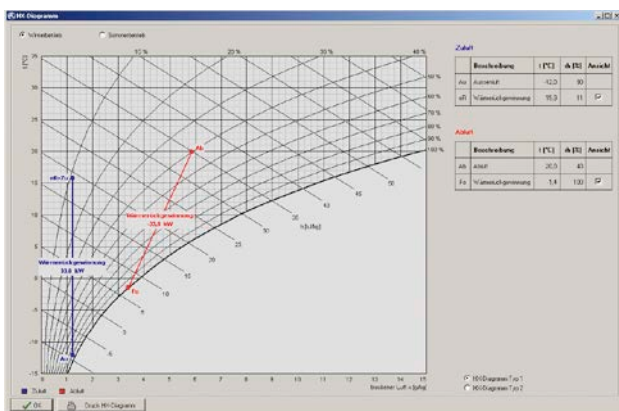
HX-Diagramm

Winterbetrieb
Sommerbetrieb

10 %
20 %
30 %
40 %

t [°C]
35
30
25
20
15
10
5
0
-5
-10
-15

90 %
80 %
70 %
60 %
50 %
100 %

Ab
Wärmerückgewinnung
35,8 kW
Fo
aB=Zu
Wärmerückgewinnung
33,8 kW
Au

h [kJ/kg]
50
45
40
35
30
25
20
15
10
5
0
-5

0 1 2 3 4 5 6 7 8 9 10 11 12 13 14 15
trockener Luft x [g/kg]

Zuluft
Abluft

Zuluft

| | Beschreibung | t [°C] | rh [%] | Ansicht |
|---|---|---|---|---|
| Au | Aussenluft | -12,0 | 90 | |
| aB | Wärmerückgewinnung | 15,0 | 11 | ☑ |

Abluft

| | Beschreibung | t [°C] | rh [%] | Ansicht |
|---|---|---|---|---|
| Ab | Abluft | 20,0 | 40 | |
| Fo | Wärmerückgewinnung | 1,4 | 100 | ☑ |

HX-Diagramm Typ 1
HX-Diagramm Typ 2

OK
Druck HX-Diagramm